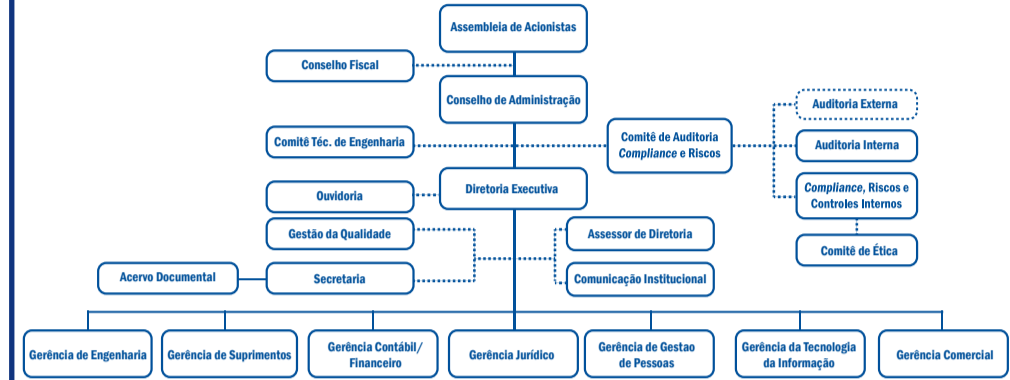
Assembleia de Acionistas

Conselho Fiscal

Conselho de Administração

Auditoria Externa

Comitê Téc. de Engenharia

Comitê de Auditoria Compliance e Riscos

Auditoria Interna

Ouvidoria

Diretoria Executiva

Compliance, Riscos e Controles Internos

Gestão da Qualidade

Assessor de Diretoria

Comitê de Ética

Acervo Documental

Secretaria

Comunicação Institucional

Gerência de Engenharia

Gerência de Suprimentos

Gerência Contábil/ Financeiro

Gerência Jurídico

Gerência de Gestao de Pessoas

Gerência da Tecnologia da Informação

Gerência Comercial